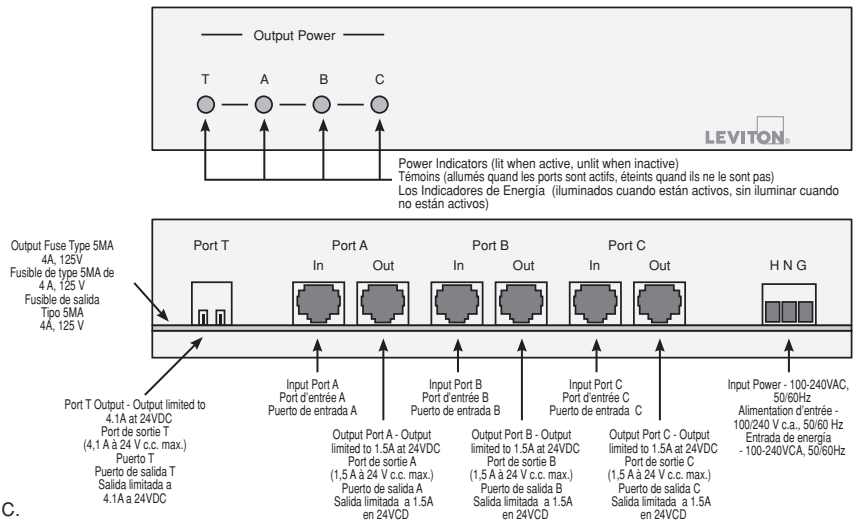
Output Power

T A B C

LEVITON

Power Indicators (lit when active, unlit when inactive)
Témoins (allumés quand les ports sont actifs, éteints quand ils ne le sont pas)
Los Indicadores de Energía (iluminados cuando están activos, sin iluminar cuando no están activos)

Output Fuse Type 5MA 4A, 125V
Fusible de type 5MA de 4 A, 125 V
Fusible de salida Tipo 5MA 4A, 125 V

Port T

Port A
In Out

Port B
In Out

Port C
In Out

H N G

Port T Output - Output limited to 4.1A at 24VDC
Port de sortie T (4,1 A à 24 V c.c. max.)
Puerto T
Puerto de salida T
Salida limitada a 4.1A a 24VDC

Input Port A
Port d'entrée A
Puerto de entrada A

Output Port A - Output limited to 1.5A at 24VDC
Port de sortie A (1,5 A à 24 V c.c. max.)
Puerto de salida A
Salida limitada a 1.5A en 24VCD

Input Port B
Port d'entrée B
Puerto de entrada B

Output Port B - Output limited to 1.5A at 24VDC
Port de sortie B (1,5 A à 24 V c.c. max.)
Puerto de salida B
Salida limitada a 1.5A en 24VCD

Input Port C
Port d'entrée C
Puerto de entrada C

Output Port C - Output limited to 1.5A at 24VDC
Port de sortie C (1,5 A à 24 V c.c. max.)
Puerto de salida C
Salida limitada a 1.5A en 24VCD

Input Power - 100-240VAC, 50/60Hz
Alimentation d'entrée - 100/240 V c.a., 50/60 Hz
Entrada de energía - 100-240VCA, 50/60Hz

C.